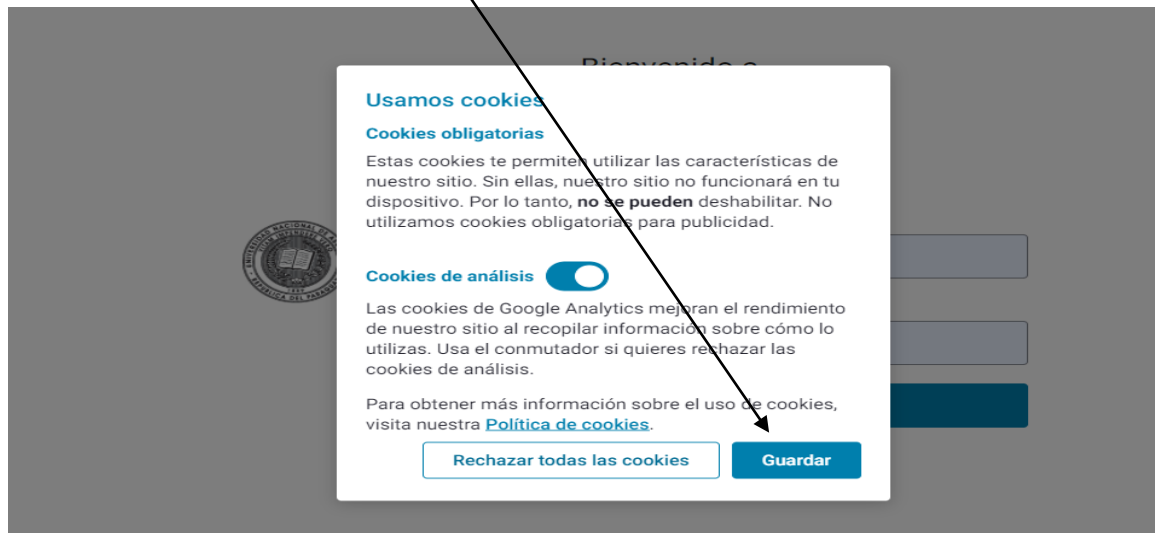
Bienvenido a

Usamos cookies

Cookies obligatorias

Estas cookies te permiten utilizar las características de nuestro sitio. Sin ellas, nuestro sitio no funcionará en tu dispositivo. Por lo tanto, **no se pueden** deshabilitar. No utilizamos cookies obligatorias para publicidad.

Cookies de análisis

Las cookies de Google Analytics mejoran el rendimiento de nuestro sitio al recopilar información sobre cómo lo utilizas. Usa el conmutador si quieres rechazar las cookies de análisis.

Para obtener más información sobre el uso de cookies, visita nuestra Política de cookies.

Rechazar todas las cookies

Guardar